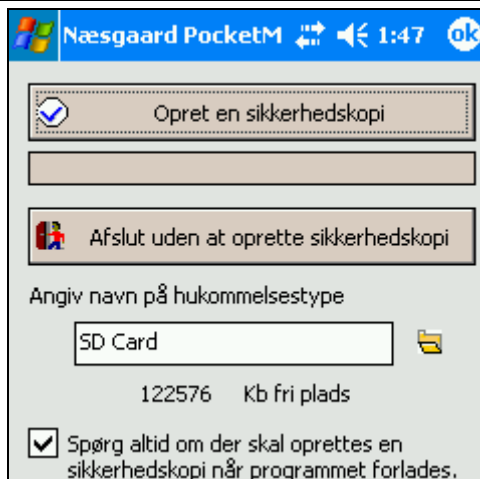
Næsgaard PocketM 1:47 ok

Opret en sikkerhedskopi

Afslut uden at oprette sikkerhedskopi

Angiv navn på hukommelsestype

SD Card

122576 Kb fri plads

Spørg altid om der skal oprettes en sikkerhedskopi når programmet forlades.